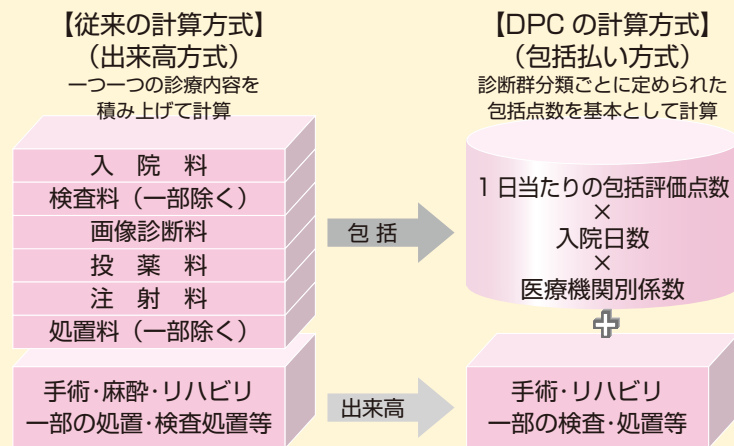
【従来の計算方式】
（出来高方式）
一つ一つの診療内容を積み上げて計算

入院料
検査料（一部除く）
画像診断料
投薬料
注射料
処置料（一部除く）

手術・麻酔・リハビリ
一部の処置・検査処置等

包括

出来高

【DPC の計算方式】
（包括払い方式）
診断群分類ごとに定められた包括点数を基本として計算

1日当たりの包括評価点数
×
入院日数
×
医療機関別係数

＋

手術・リハビリ
一部の検査・処置等